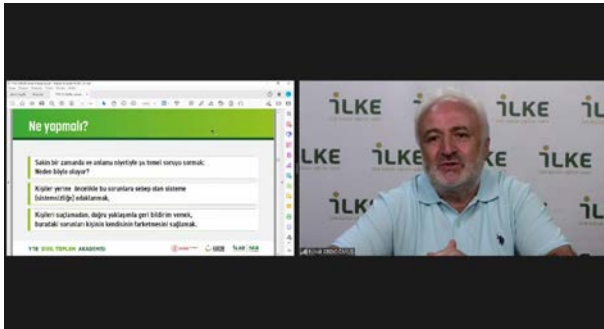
Ne yapmalı?

Sakin bir zamanda ve anlamı niyetiyle şu temel soruyu sormak: Neden böyle oluyor?

Kişiler yerine öncelikle bu sorunlara sebep olan sisteme (sistemciliğe) odaklanmak.

Kişileri suçlamadan, doğru yaklaşımla geri bildirim vermek, buradaki sorunları kişinin kendisinin farketmesini sağlamak.

YTB SİVİL TOPLUM AKADEMİSİ

İLKE

İLKE

İLKE

İLKE

İLKE

İLKE

İLKE

İLKE

İLKE

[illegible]